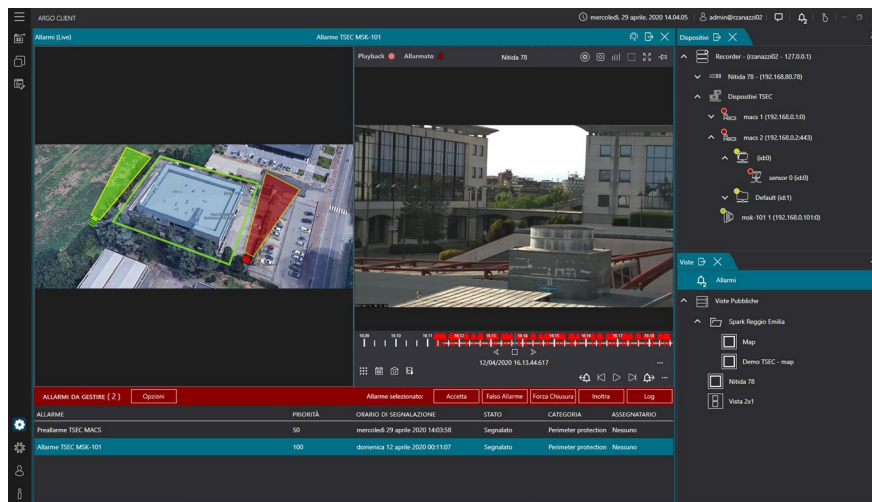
ARGO CLIENT

mercoledì, 29 aprile, 2020 14.04.05 admin@rzanazzi02

Allarmi (Live)

Allarme TSEC MSK-101

Playback Allarmato

Nitida 78

12/04/2020 16.13.44.617

ALLARMI DA GESTIRE ( 2 ) Opzioni

Allarme selezionato: Accetta Falso Allarme Forza Chiusura Inoltra Log

| ALLARME | PRIORITÀ | ORARIO DI SEGNALAZIONE | STATO | CATEGORIA | ASSEGNATARIO |
|---|---|---|---|---|---|
| Preallarme TSEC MACS | 50 | mercoledì 29 aprile 2020 14:03:58 | Segnalato | Perimeter protection | Nessuno |
| Allarme TSEC MSK-101 | 100 | domenica 12 aprile 2020 00:11:07 | Segnalato | Perimeter protection | Nessuno |

Dispositivi

Recorder - (rzanazzi02 - 127.0.0.1)

Nitida 78 - (192.168.80.78)

Dispositivi TSEC

macs 1 (192.168.0.1:0)

macs 2 (192.168.2:443)

(id:0)

sensor 0 (id:0)

Default (id:1)

msk-101 1 (192.168.0.101:0)

Viste

Allarmi

Viste Pubbliche

Spark Reggio Emilia

Map

Demo TSEC - map

Nitida 78

Vista 2x1